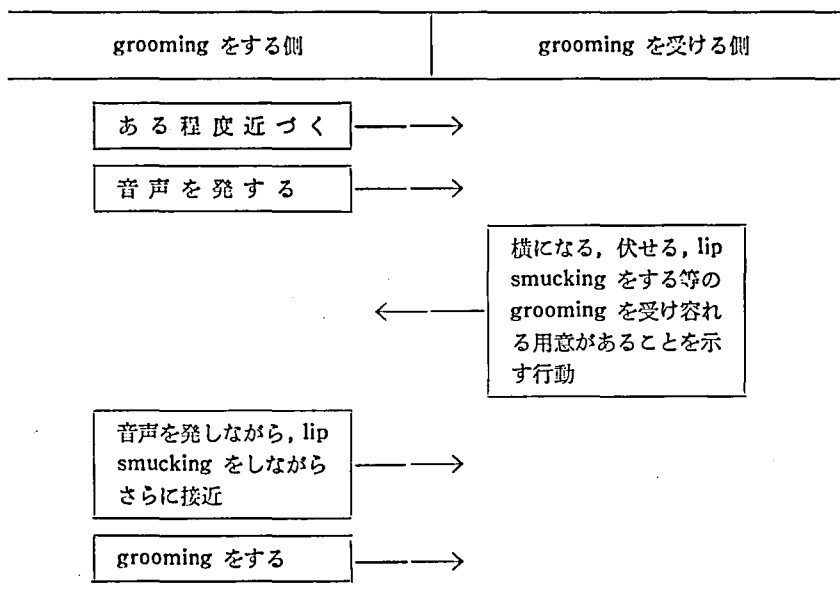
| grooming をする側 | grooming を受ける側 |
|---|---|

ある程度近づく

音声を発する

横になる，伏せる，lip smucking をする等の grooming を受け容れる用意があることを示す行動

音声を発しながら，lip smucking をしながらさらに接近

grooming をする